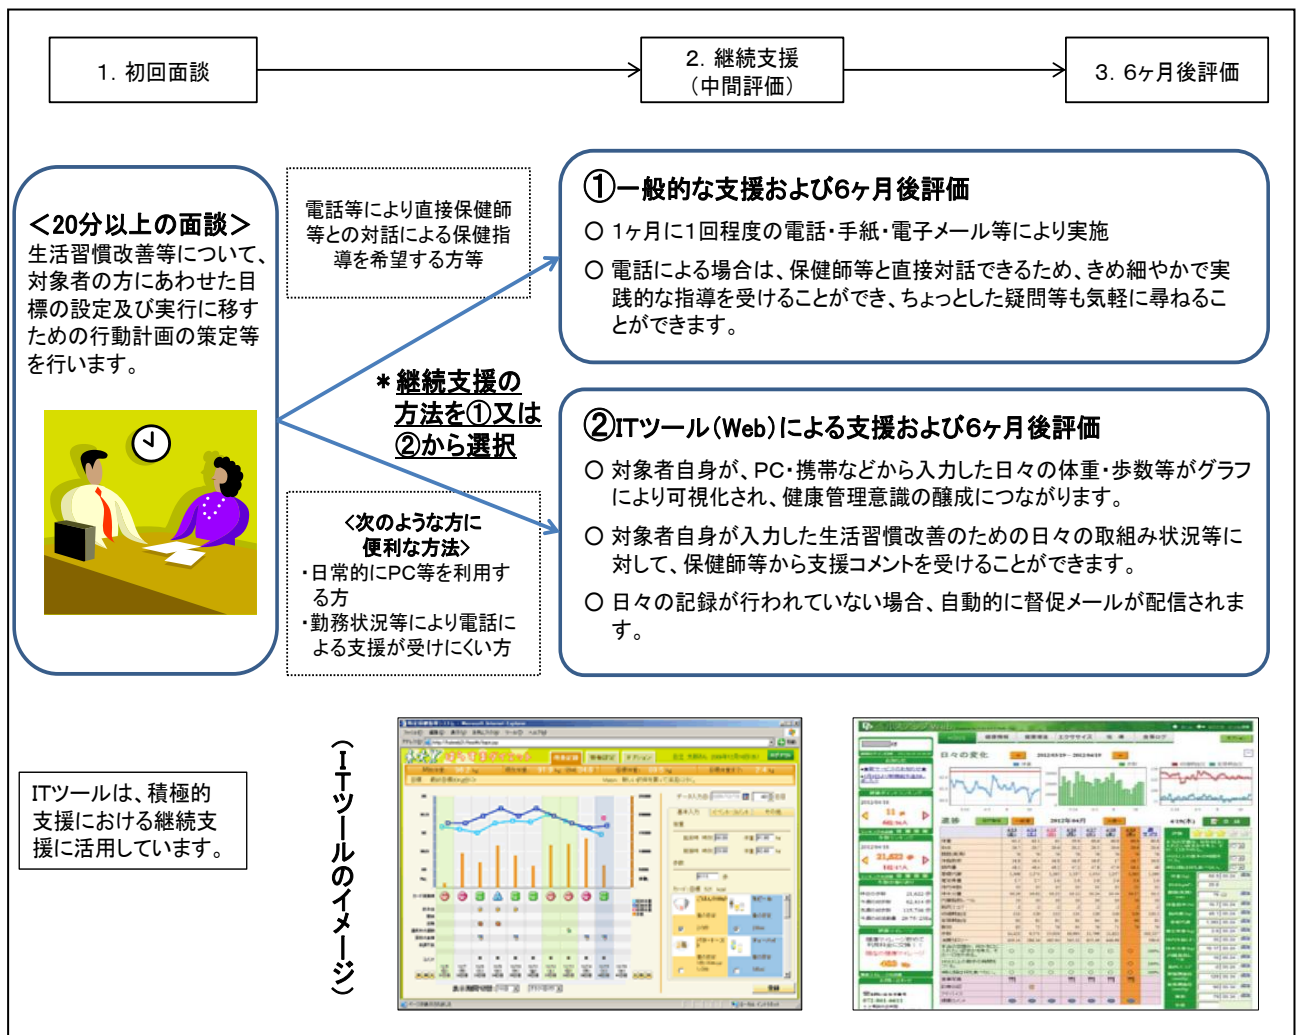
1. 初回面談

2. 継続支援
（中間評価）

3. 6ヶ月後評価

＜20分以上の面談＞
生活習慣改善等について、対象者の方にあわせた目標の設定及び実行に移すための行動計画の策定等を行います。

電話等により直接保健師等との対話による保健指導を希望する方等

＊継続支援の方法を①又は②から選択

＜次のような方に便利な方法＞
・日常的にPC等を利用する方
・勤務状況等により電話による支援が受けにくい方

①一般的な支援および6ヶ月後評価
○ 1ヶ月に1回程度の電話・手紙・電子メール等により実施
○ 電話による場合は、保健師等と直接対話できるため、きめ細やかで実践的な指導を受けることができ、ちょっとした疑問等も気軽に尋ねることができます。

②ITツール（Web）による支援および6ヶ月後評価
○ 対象者自身が、PC・携帯などから入力した日々の体重・歩数等がグラフにより可視化され、健康管理意識の醸成につながります。
○ 対象者自身が入力した生活習慣改善のための日々の取組み状況等に対して、保健師等から支援コメントを受けることができます。
○ 日々の記録が行われていない場合、自動的に督促メールが配信されます。

ITツールは、積極的支援における継続支援に活用しています。

（ITツールのイメージ）

日々の変化

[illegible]